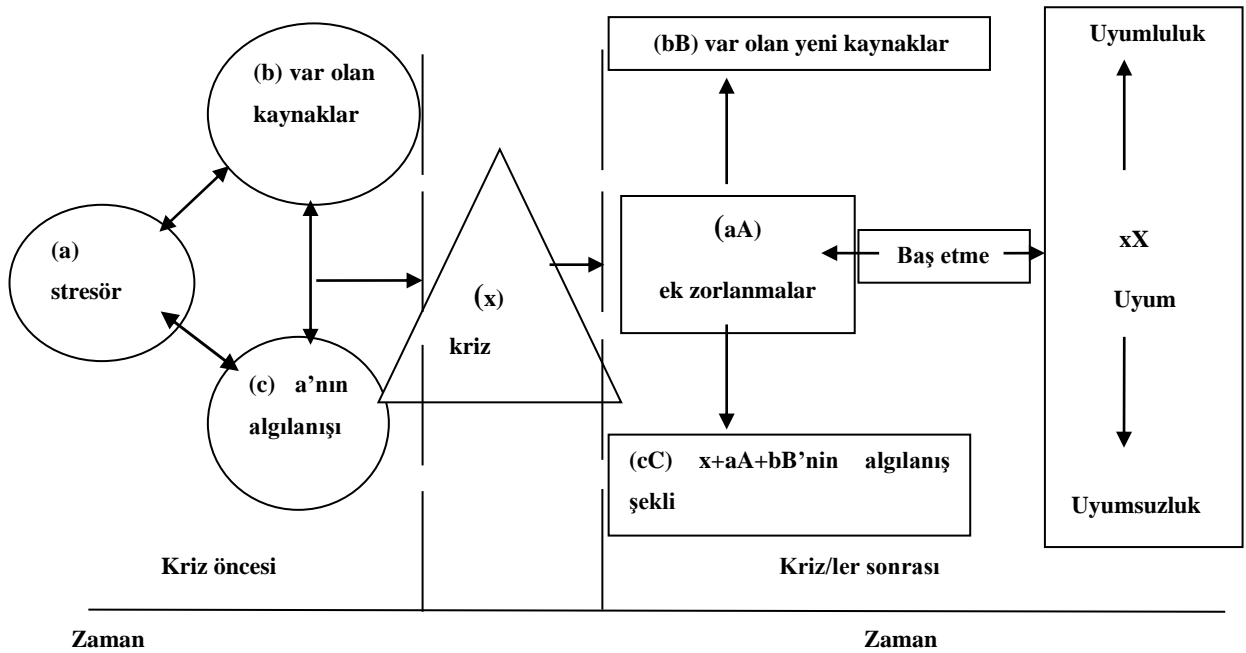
(b) var olan kaynaklar

(a) stresör

(c) a'nın algılanışı

(x) kriz

(bB) var olan yeni kaynaklar

(aA) ek zorlanmalar

Baş etme

(cC) x+aA+bB'nin algılanış şekli

Uyumluluk

xX

Uyum

Uyumsuzluk

Kriz öncesi

Kriz/ler sonrası

Zaman

Zaman